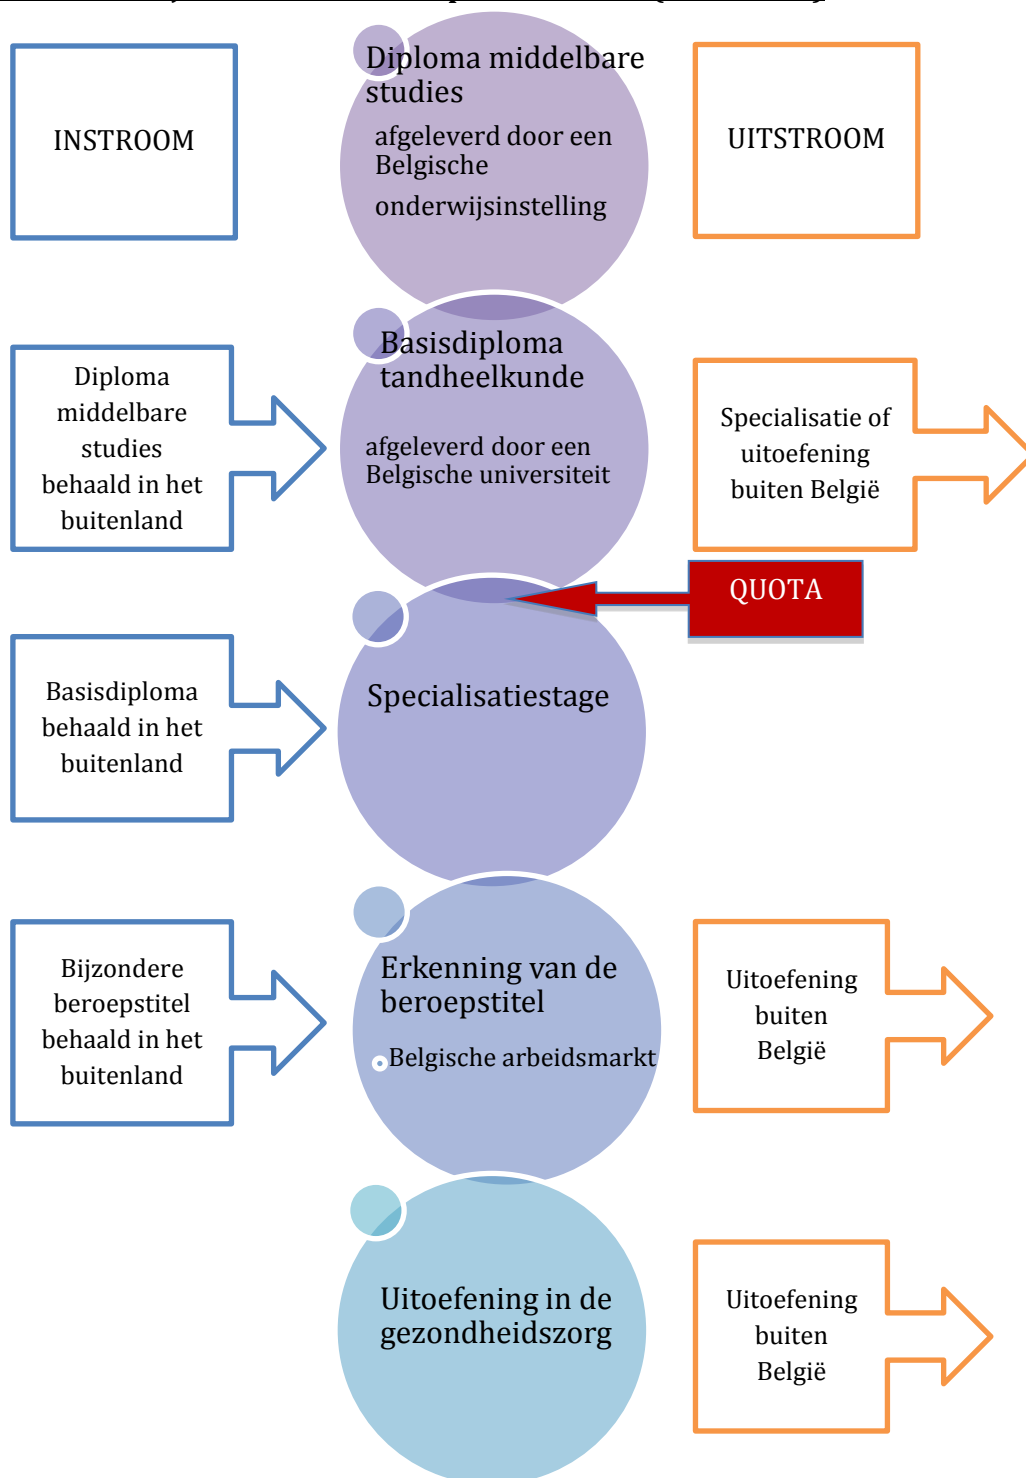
INSTROOM

Diploma middelbare studies

afgeleverd door een Belgische onderwijsinstelling

UITSTROOM

Diploma middelbare studies behaald in het buitenland

Basisdiploma tandheelkunde

afgeleverd door een Belgische universiteit

Specialisatie of uitoefening buiten België

QUOTA

Basisdiploma behaald in het buitenland

Specialisatiestage

Bijzondere beroepstitel behaald in het buitenland

Erkenning van de beroepstitel

Belgische arbeidsmarkt

Uitoefening buiten België

Uitoefening in de gezondheidszorg

Uitoefening buiten België